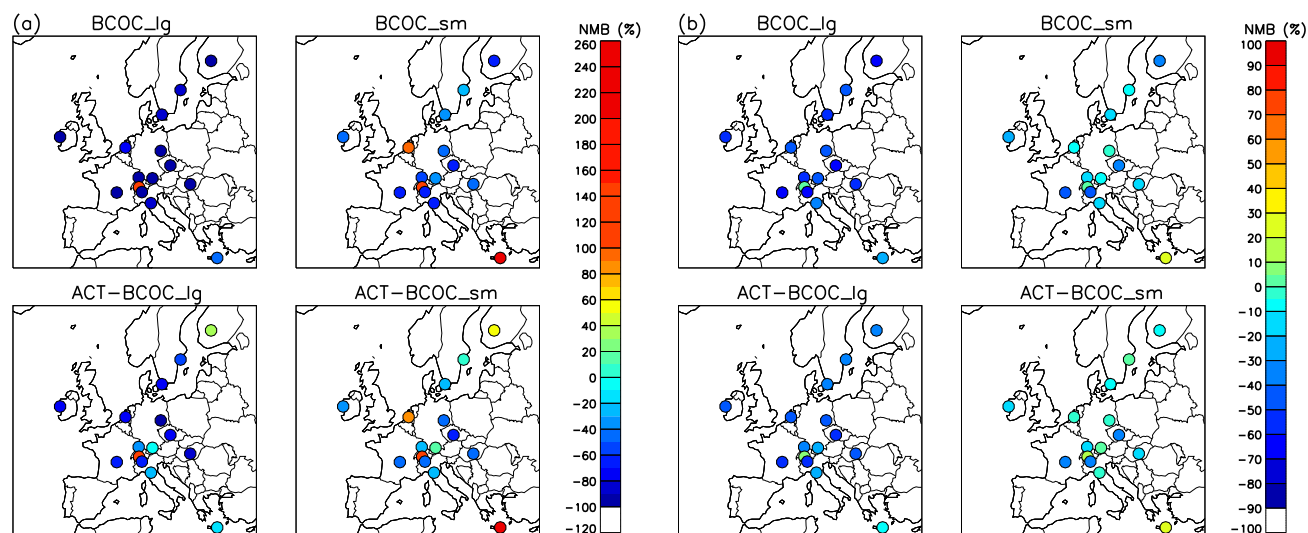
(a) BCOC_lg BCOC_sm

ACT-BCOC_lg ACT-BCOC_sm

NMB (%)
260
240
220
200
180
160
140
120
100
80
60
40
20
0
-20
-40
-60
-80
-100
-120

(b) BCOC_lg BCOC_sm

ACT-BCOC_lg ACT-BCOC_sm

NMB (%)
100
90
80
70
60
50
40
30
20
10
0
-10
-20
-30
-40
-50
-60
-70
-80
-90
-100